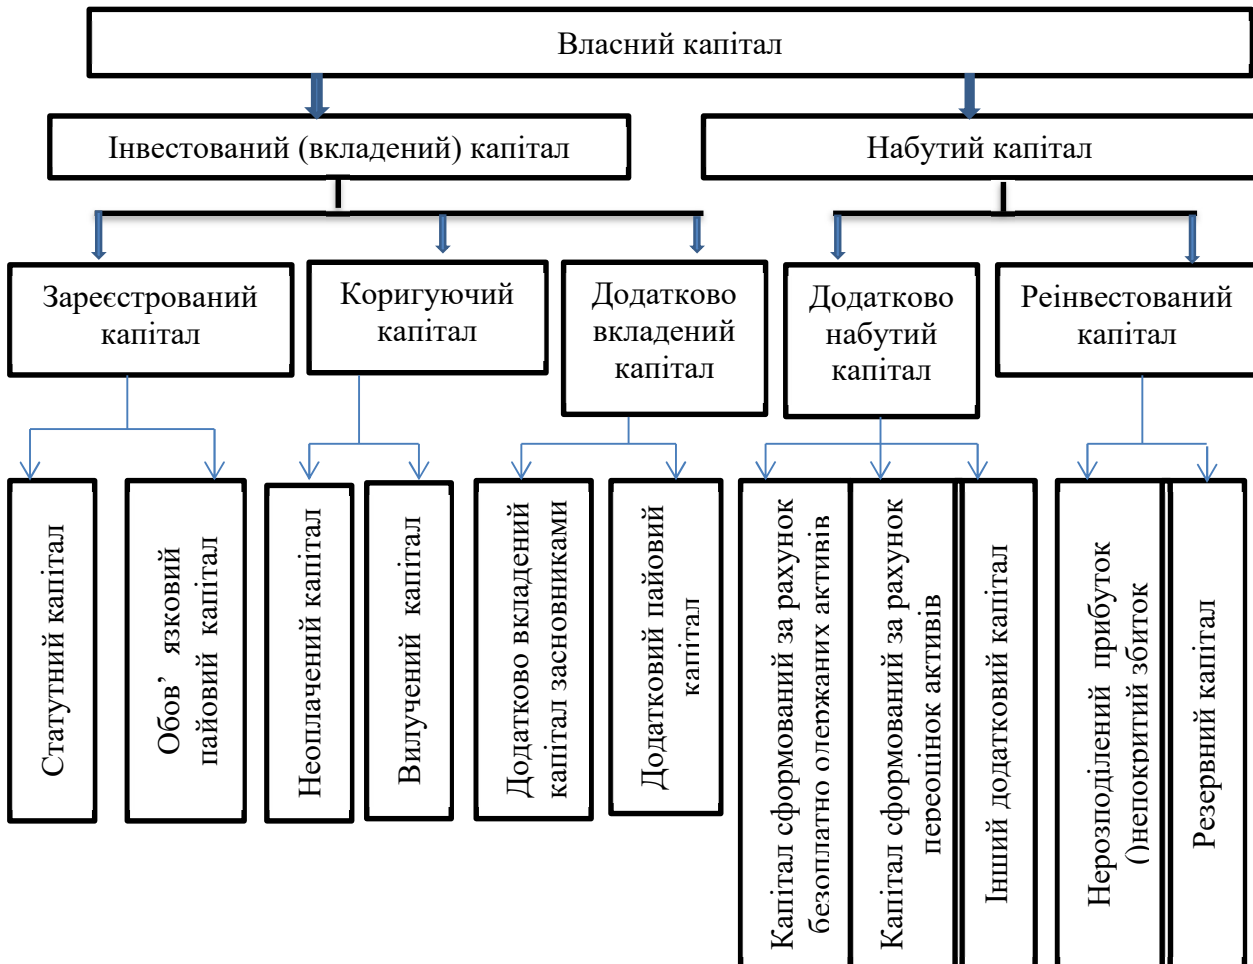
Власний капітал

Інвестований (вкладений) капітал

Набутий капітал

Зареєстрований капітал

Коригуючий капітал

Додатково вкладений капітал

Додатково набутий капітал

Реінвестований капітал

Статутний капітал

Обов' язковий пайовий капітал

Неоплачений капітал

Вилучений капітал

Додатково вкладений капітал засновниками

Додатковий пайовий капітал

Капітал сформований за рахунок безоплатно олеp̆жаних активів

Капітал сформований за рахунок переоцінок активів

Інший додатковий капітал

Нерозподілений прибуток ()непокритий збиток

Резервний капітал